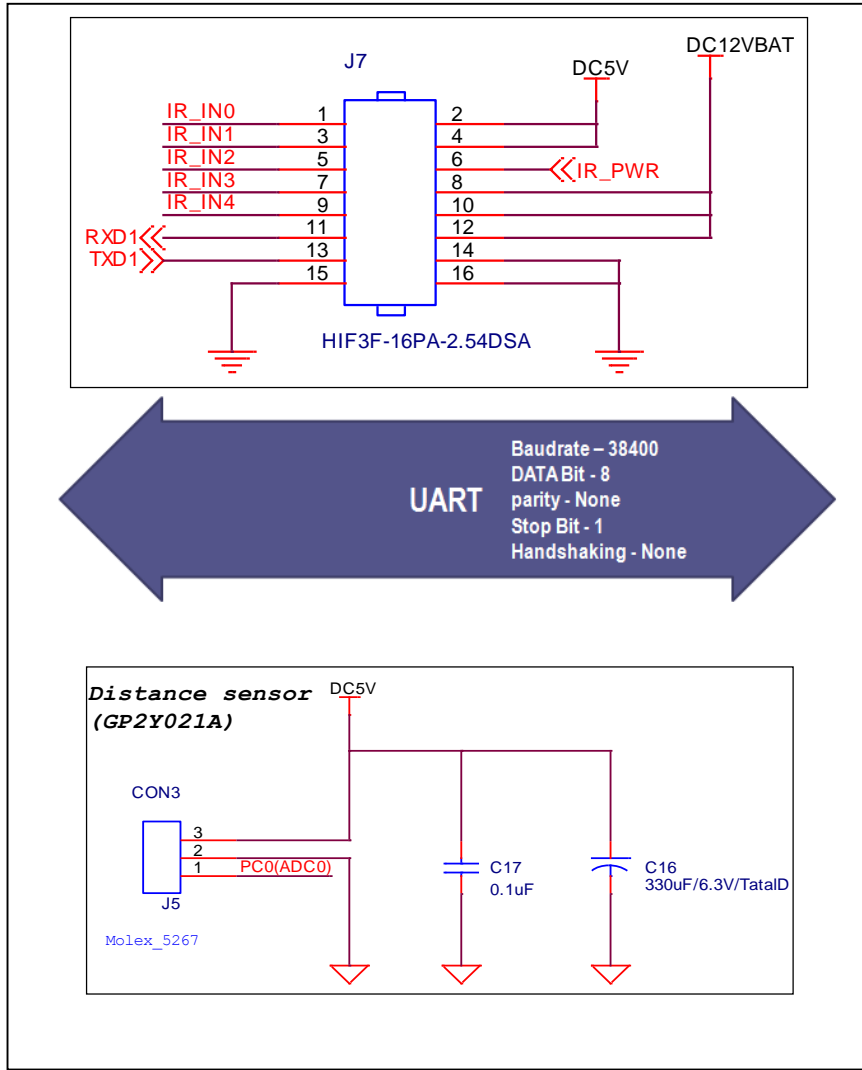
J7

DC5V

DC12VBAT

IR_IN0
IR_IN1
IR_IN2
IR_IN3
IR_IN4
RXD1
TXD1

1
3
5
7
9
11
13
15

2
4
6
8
10
12
14
16

IR_PWR

HIF3F-16PA-2.54DSA

UART

Baudrate – 38400
DATA Bit - 8
parity - None
Stop Bit - 1
Handshaking - None

Distance sensor
(GP2Y021A)

DC5V

CON3

3
2
1
PC0(ADC0)

J5

Molex_5267

C17
0.1uF

C16
330uF/6.3V/TatalD